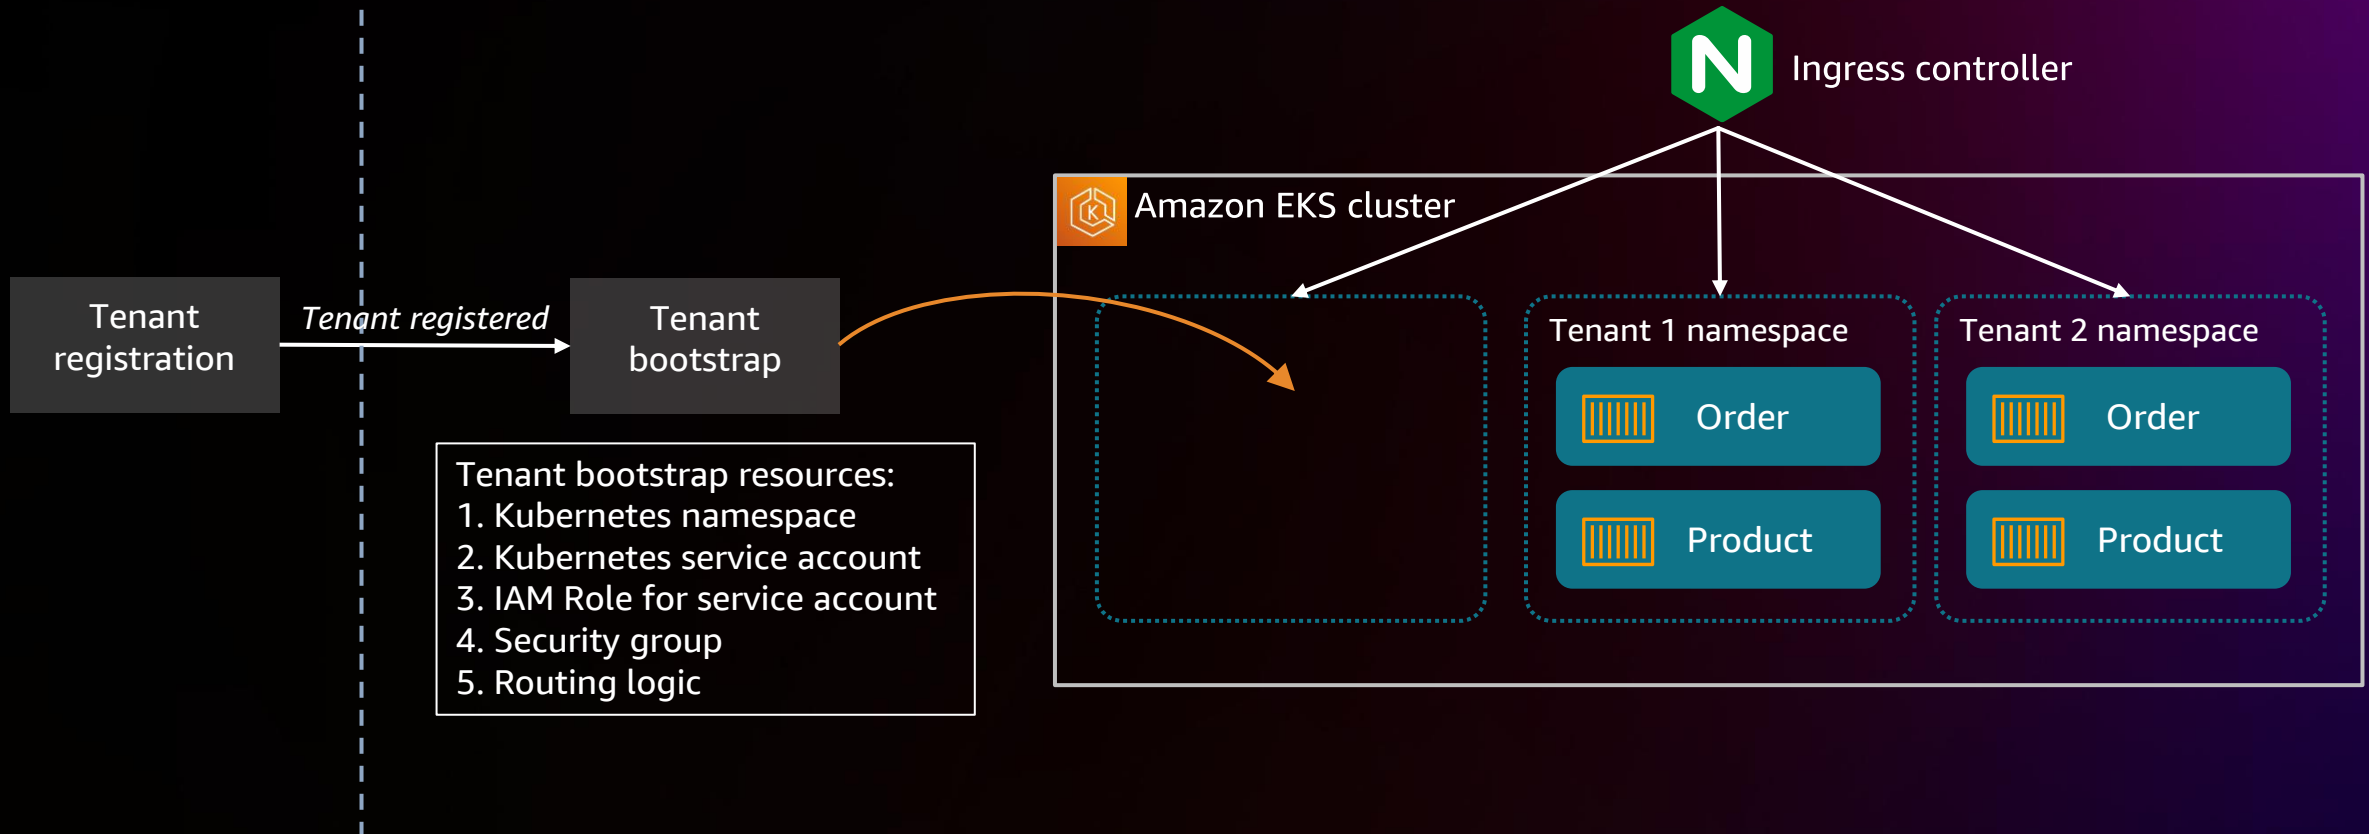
N Ingress controller

K Amazon EKS cluster

Tenant registration

Tenant registered

Tenant bootstrap

Tenant bootstrap resources:
1. Kubernetes namespace
2. Kubernetes service account
3. IAM Role for service account
4. Security group
5. Routing logic

Tenant 1 namespace

Order

Product

Tenant 2 namespace

Order

Product